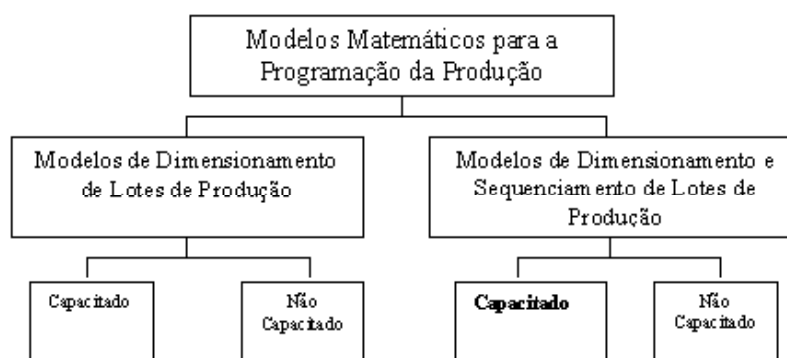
Modelos Matemáticos para a Programação da Produção

Modelos de Dimensionamento de Lotes de Produção

Modelos de Dimensionamento e Sequenciamento de Lotes de Produção

Capacitado

Não Capacitado

Capacitado

Não Capacitado